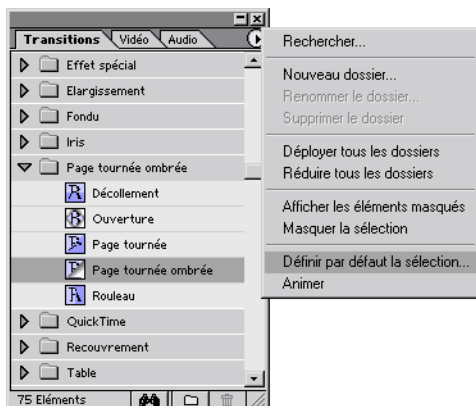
Transitions | Vidéo | Audio

Effet spécial
Elargissement
Fondu
Iris
Page tournée ombrée
Décollement
Ouverture
Page tournée
Page tournée ombrée
Rouleau
QuickTime
Recouvrement
Table

75 Eléments

Rechercher...

Nouveau dossier...
Renommer le dossier...
Supprimer le dossier

Déployer tous les dossiers
Réduire tous les dossiers

Afficher les éléments masqués
Masquer la sélection

Définir par défaut la sélection...
Animer